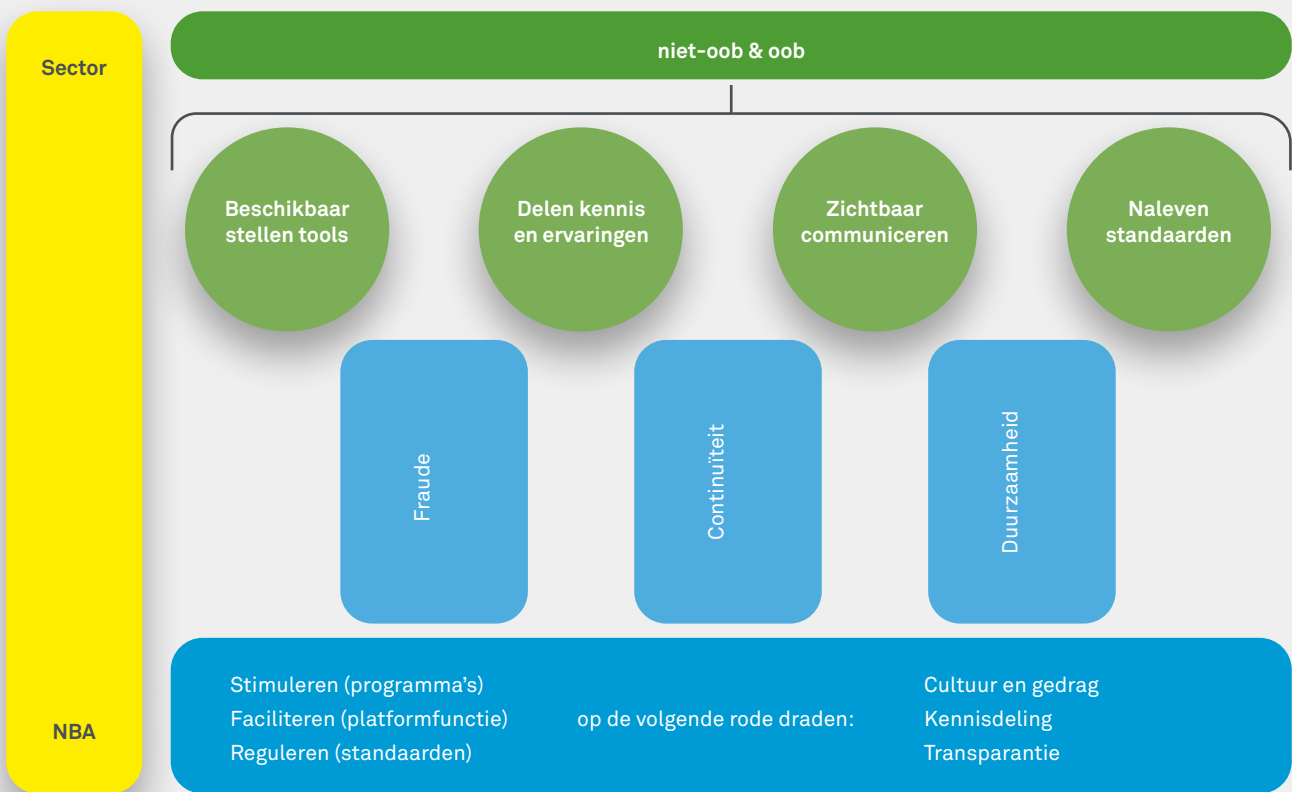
Sector

niet-oob & oob

Beschikbaar stellen tools

Delen kennis en ervaringen

Zichtbaar communiceren

Naleven standaarden

Fraude

Continuïteit

Duurzaamheid

Stimuleren (programma's)
Faciliteren (platformfunctie)
Reguleren (standaarden)

op de volgende rode draden:

Cultuur en gedrag
Kennisdeling
Transparantie

NBA